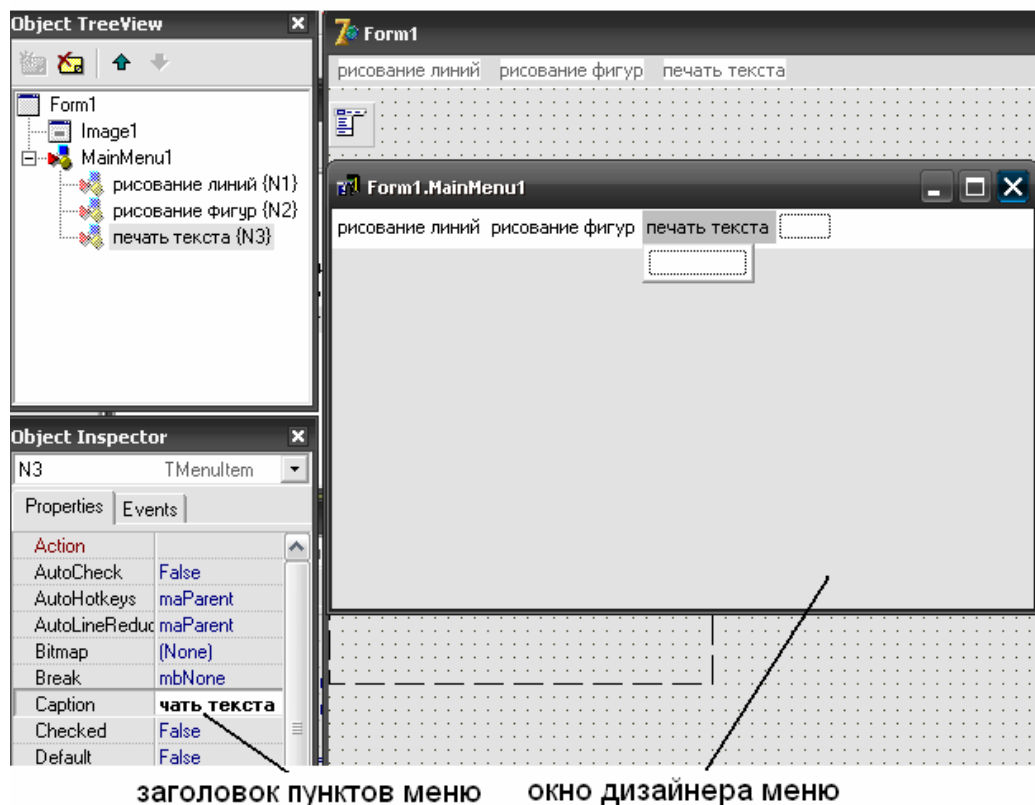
Object TreeView

Form1
Image1
MainMenu1
рисование линий {N1}
рисование фигур {N2}
печать текста {N3}

Object Inspector
N3 TMenuItem
Properties Events

| | |
|---|---|
| Action | |
| AutoCheck | False |
| AutoHotkeys | maParent |
| AutoLineReduc | maParent |
| Bitmap | (None) |
| Break | mbNone |
| Caption | чать текста |
| Checked | False |
| Default | False |

Form1
рисование линий рисование фигур печать текста

Form1.MainMenu1
рисование линий рисование фигур печать текста

заголовок пунктов меню окно дизайнера меню